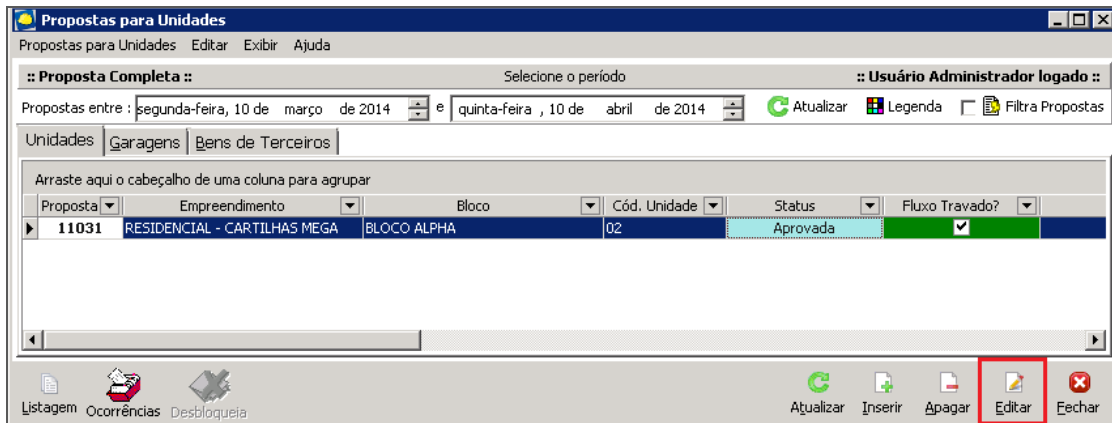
Propostas para Unidades

Propostas para Unidades Editar Exibir Ajuda

:: Proposta Completa :: Selecione o período :: Usuário Administrador logado ::

Propostas entre : segunda-feira, 10 de março de 2014 e quinta-feira , 10 de abril de 2014 Atualizar Legenda Filtra Propostas

Unidades Garagens Bens de Terceiros

Arraste aqui o cabeçalho de uma coluna para agrupar

| Proposta | Empreendimento | Bloco | Cód. Unidade | Status | Fluxo Travado? |
|---|---|---|---|---|---|
| 11031 | RESIDENCIAL - CARTILHAS MEGA | BLOCO ALPHA | 02 | Aprovada | ✔ |

Listagem Ocorrências Desbloqueia Atualizar Inserir Apagar Editar Fechar